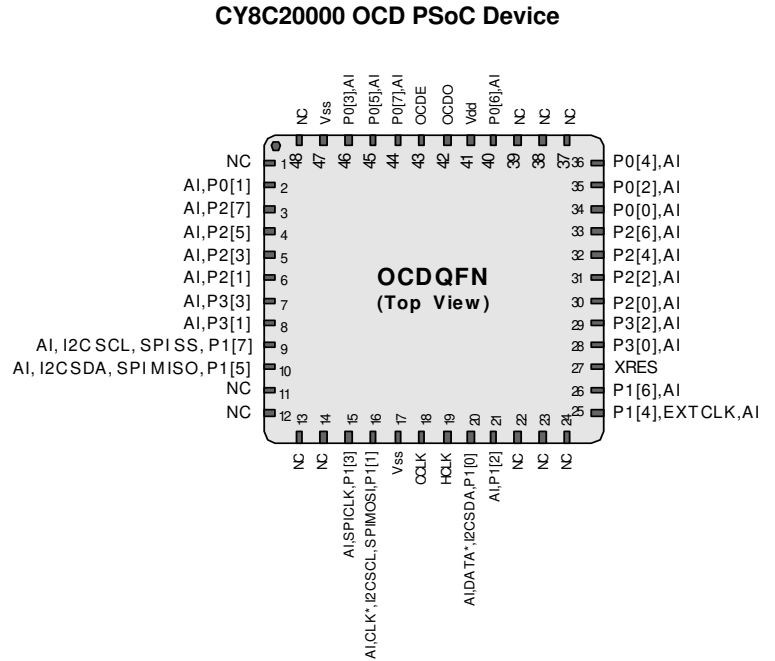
CY8C20000 OCD PSoC Device

NC
Vss
P0[3],AI
P0[5],AI
P0[7],AI
OCDE
OCDO
Vdd
P0[6],AI
NC
NC
NC

48 47 46 45 44 43 42 41 40 39 38 37

NC 1
AI,P0[1] 2
AI,P2[7] 3
AI,P2[5] 4
AI,P2[3] 5
AI,P2[1] 6
AI,P3[3] 7
AI,P3[1] 8
AI, I2C SCL, SPI SS, P1[7] 9
AI, I2C SDA, SPI MISO, P1[5] 10
NC 11
NC 12

OCDQFN
(Top View)

36 P0[4],AI
35 P0[2],AI
34 P0[0],AI
33 P2[6],AI
32 P2[4],AI
31 P2[2],AI
30 P2[0],AI
29 P3[2],AI
28 P3[0],AI
27 XRES
26 P1[6],AI
25 P1[4],EXTCLK,AI

13 14 15 16 17 18 19 20 21 22 23 24

NC
NC
AI,SPICLK,P1[3]
AI,CLK*,I2CSCL,SPIMOSI,P1[1]
Vss
CCLK
HCLK
AI,DATA*,I2CSDA,P1[0]
AI,P1[2]
NC
NC
NC